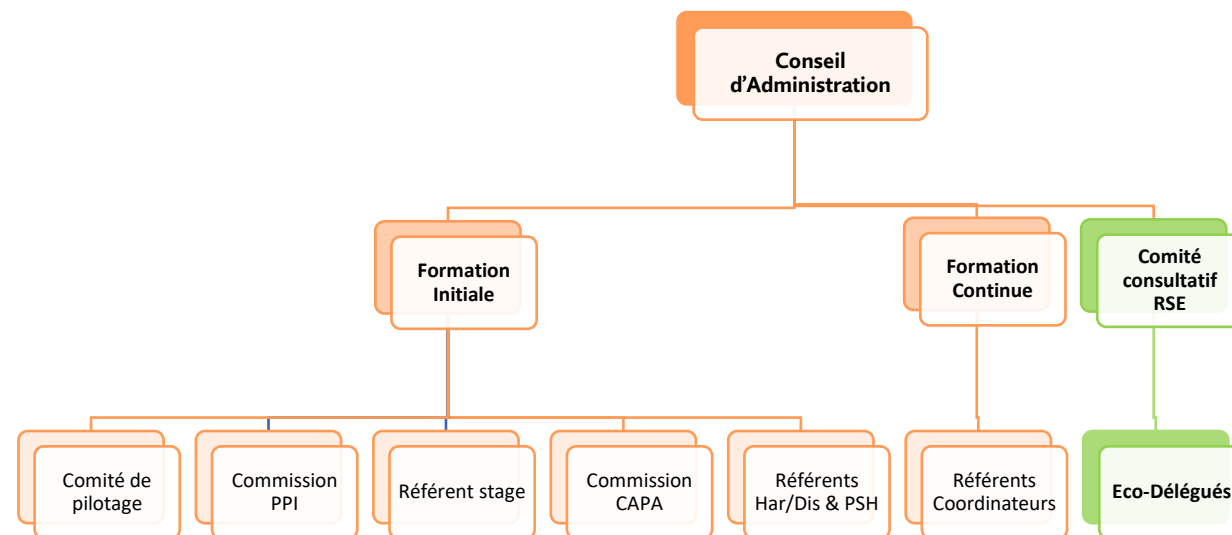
Conseil d'Administration

Formation Initiale

Formation Continue

Comité consultatif RSE

Comité de pilotage

Commission PPI

Référent stage

Commission CAPA

Référents Har/Dis & PSH

Référents Coordinateurs

Eco-Délégués